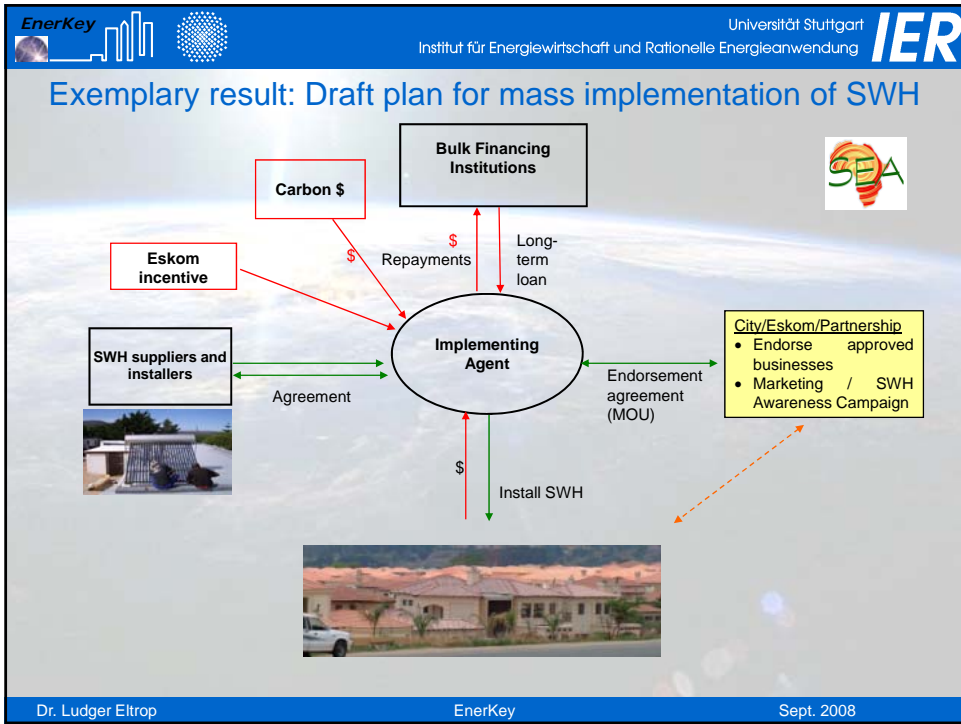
EnerKey

Universität Stuttgart
Institut für Energiewirtschaft und Rationelle Energieanwendung
IER

Exemplary result: Draft plan for mass implementation of SWH

SEA

Bulk Financing Institutions

Carbon $

$
Repayments

Long-term loan

$

Eskom incentive

Implementing Agent

SWH suppliers and installers

Agreement

City/Eskom/Partnership
• Endorse approved businesses
• Marketing / SWH Awareness Campaign

Endorsement agreement (MOU)

$

Install SWH

Dr. Ludger Eltrop
EnerKey
Sept. 2008